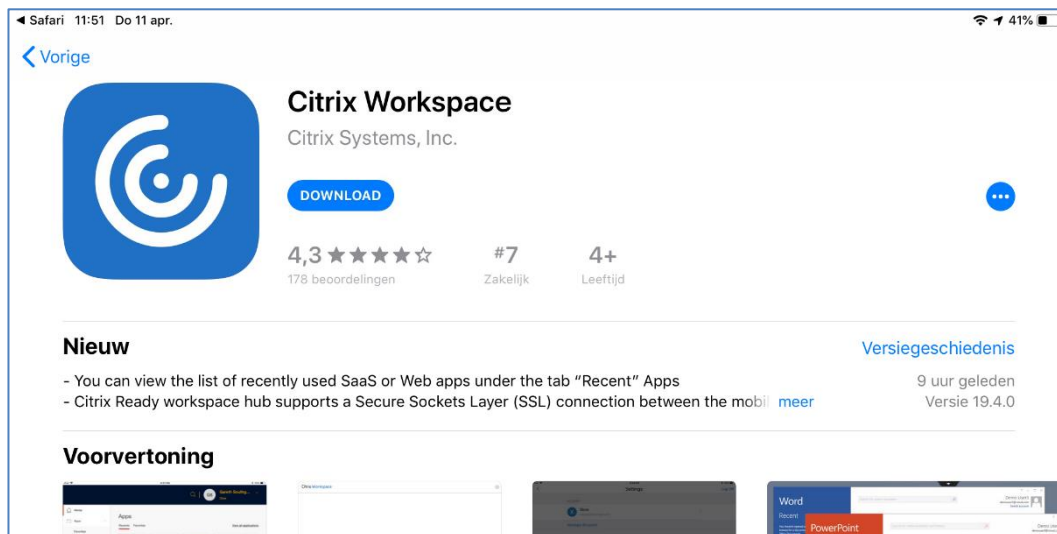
◀ Safari 11:51 Do 11 apr.

41%

Vorige

Citrix Workspace

Citrix Systems, Inc.

DOWNLOAD

4,3 ★★★★☆
178 beoordelingen

#7
Zakelijk

4+
Leeftijd

Nieuw

Versiegeschiedenis

- You can view the list of recently used SaaS or Web apps under the tab "Recent" Apps
- Citrix Ready workspace hub supports a Secure Sockets Layer (SSL) connection between the mobi meer

9 uur geleden
Versie 19.4.0

Voorvertoning

Apps

Citrix Workspace

Settings

Word

Recent

PowerPoint